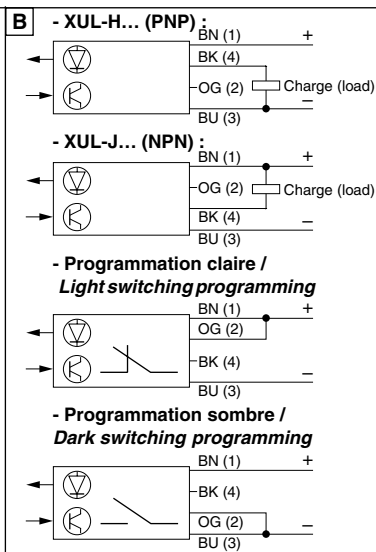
B

- XUL-H... (PNP) :

BN (1) +
BK (4)
OG (2) Charge (load)
BU (3) –

- XUL-J... (NPN) :

BN (1) +
OG (2) Charge (load)
BK (4) –
BU (3)

- Programmation claire / *Light switching programming*

BN (1) +
OG (2)
BK (4)
BU (3) –

- Programmation sombre / *Dark switching programming*

BN (1) +
BK (4)
OG (2) –
BU (3)